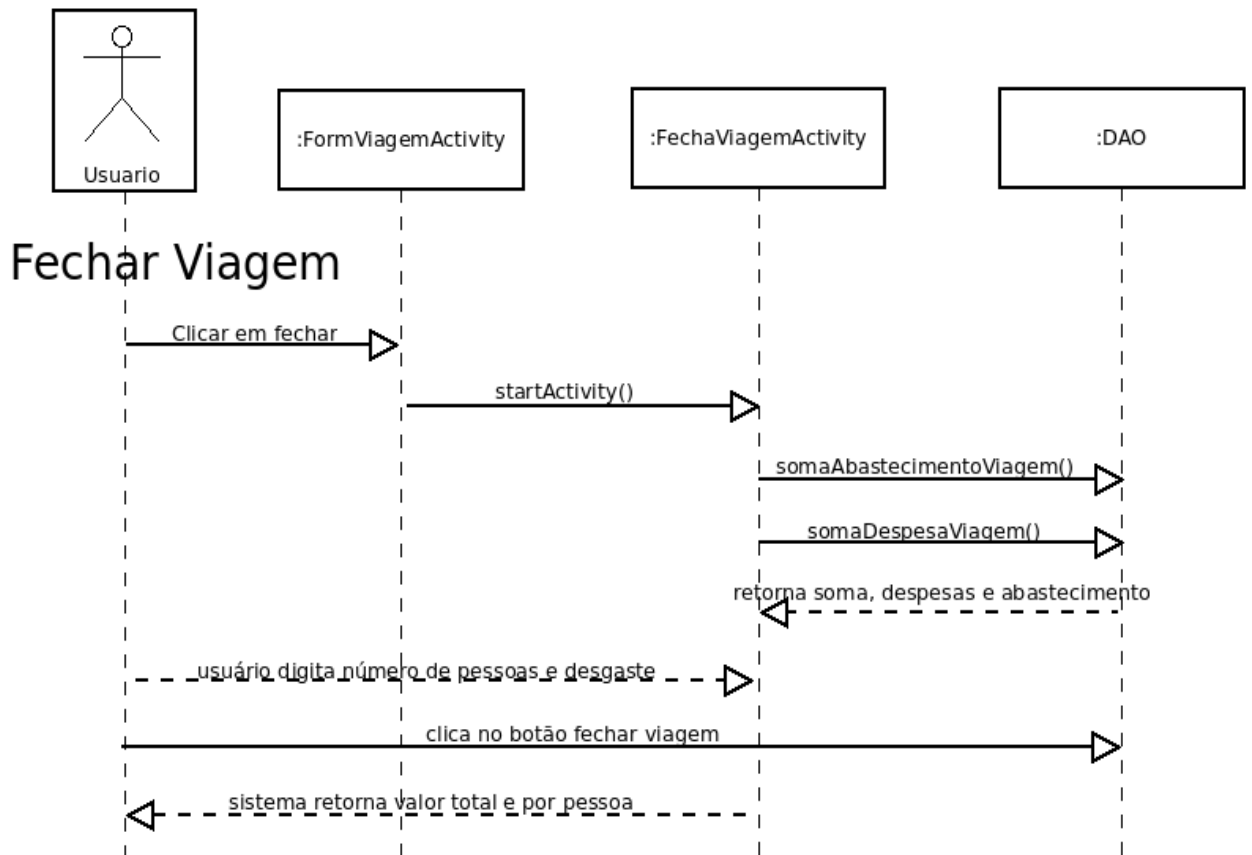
Usuario

:FormViagemActivity

:FechaViagemActivity

:DAO

Fechar Viagem

Clicar em fechar

startActivity()

somaAbastecimentoViagem()

somaDespesaViagem()

retorna soma, despesas e abastecimento

usuário digita número de pessoas e desgaste

clica no botão fechar viagem

sistema retorna valor total e por pessoa